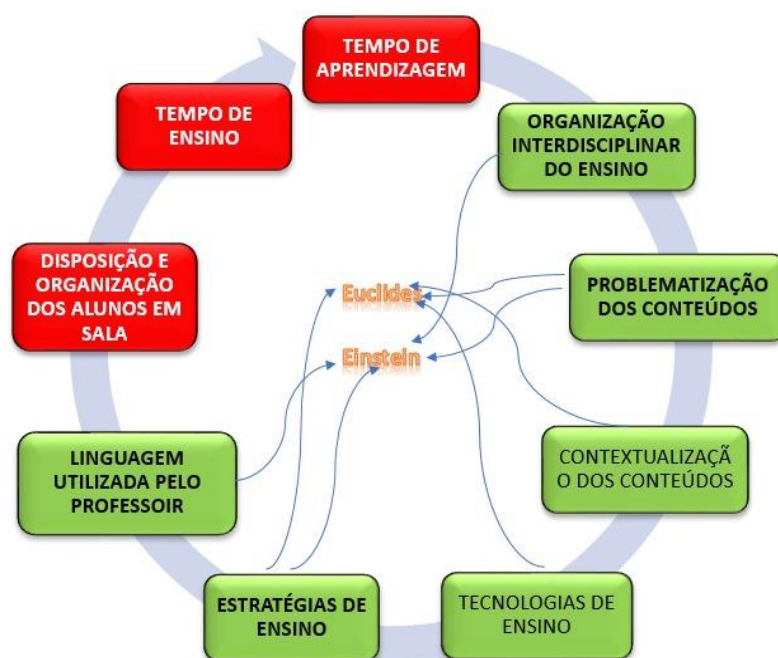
TEMPO DE APRENDIZAGEM

TEMPO DE ENSINO

ORGANIZAÇÃO INTERDISCIPLINAR DO ENSINO

DISPOSIÇÃO E ORGANIZAÇÃO DOS ALUNOS EM SALA

Euclides

Einstein

PROBLEMATIZAÇÃO DOS CONTEÚDOS

LINGUAGEM UTILIZADA PELO PROFESSOIR

CONTEXTUALIZAÇÃ O DOS CONTEÚDOS

ESTRATÉGIAS DE ENSINO

TECNOLOGIAS DE ENSINO